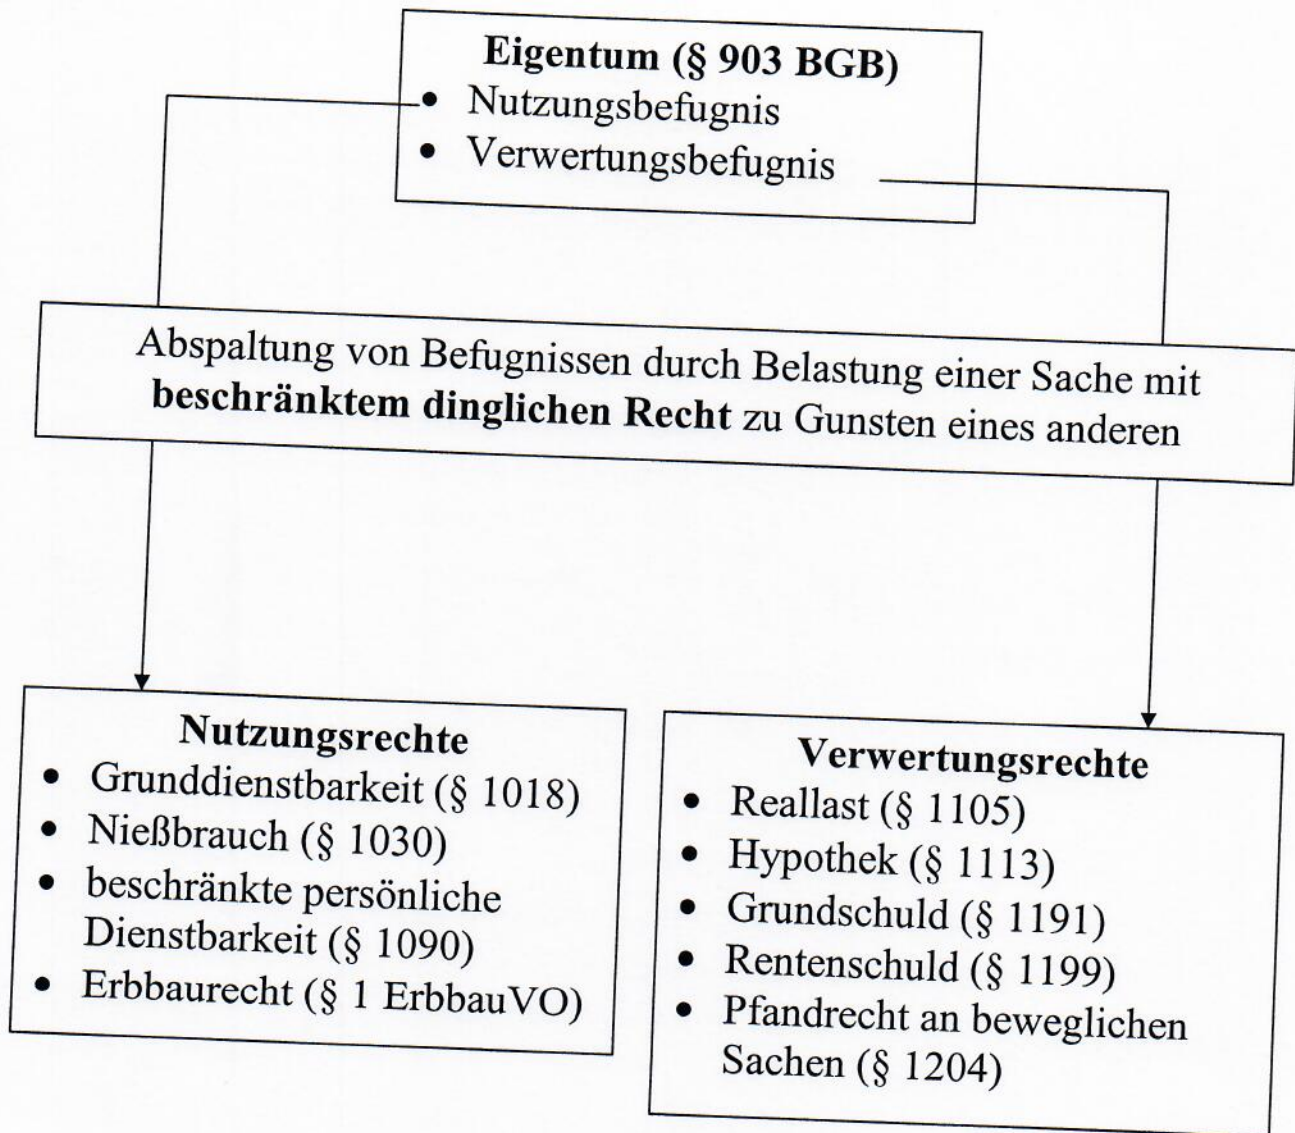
**Eigentum (§ 903 BGB)**
- Nutzungsbefugnis
- Verwertungsbefugnis

Abspaltung von Befugnissen durch Belastung einer Sache mit **beschränktem dinglichen Recht** zu Gunsten eines anderen

**Nutzungsrechte**
- Grunddienstbarkeit (§ 1018)
- Nießbrauch (§ 1030)
- beschränkte persönliche Dienstbarkeit (§ 1090)
- Erbbaurecht (§ 1 ErbbauVO)

**Verwertungsrechte**
- Reallast (§ 1105)
- Hypothek (§ 1113)
- Grundschuld (§ 1191)
- Rentenschuld (§ 1199)
- Pfandrecht an beweglichen Sachen (§ 1204)